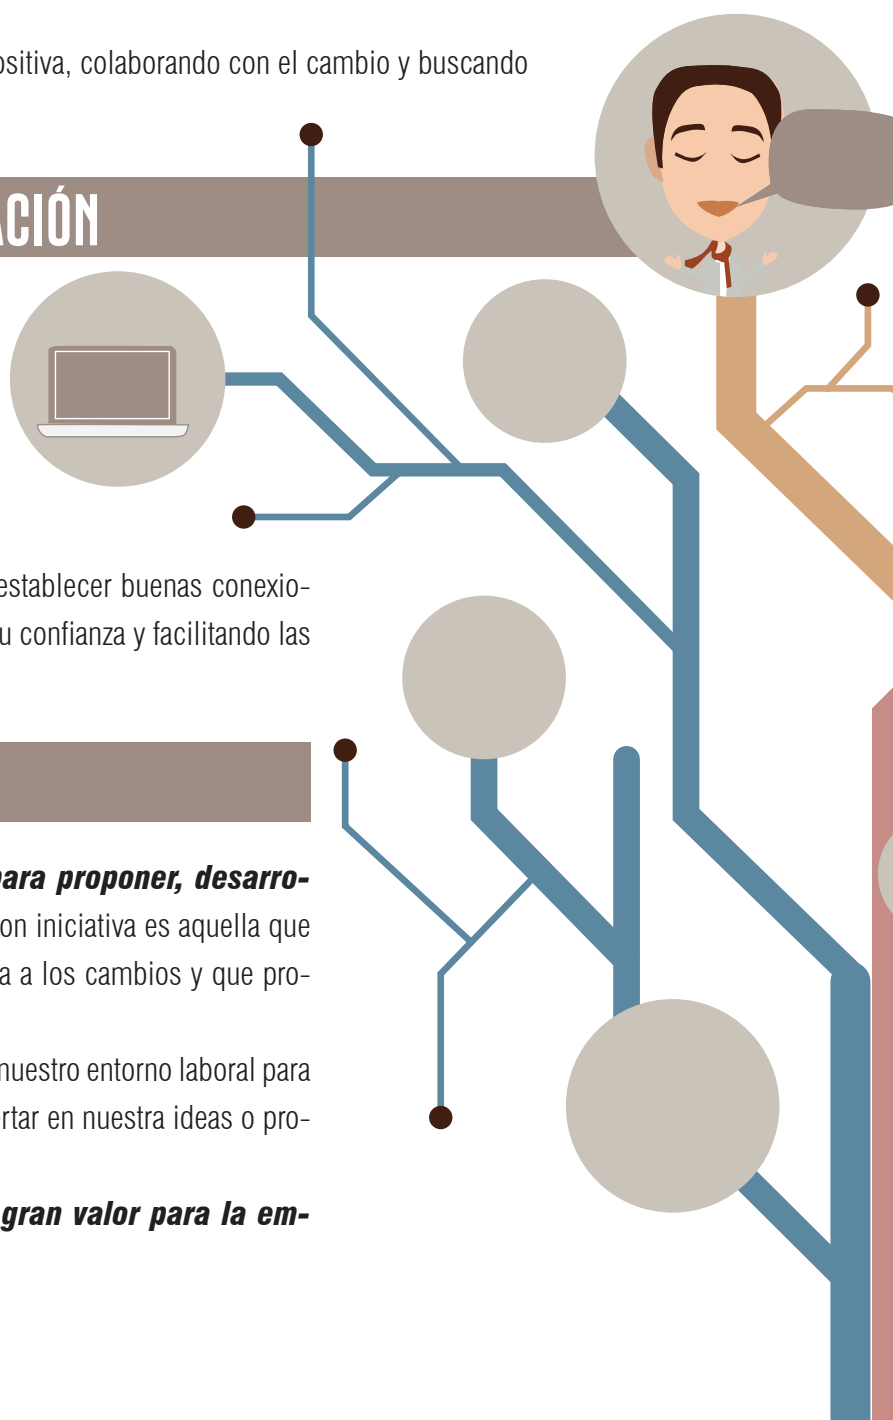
ositiva, colaborando con el cambio y buscando

ACIÓN

establecer buenas conexiou confianza y facilitando las

para proponer, desarroon iniciativa es aquella que a a los cambios y que pro-

nuestro entorno laboral para rtar en nuestra ideas o pro-

gran valor para la em-